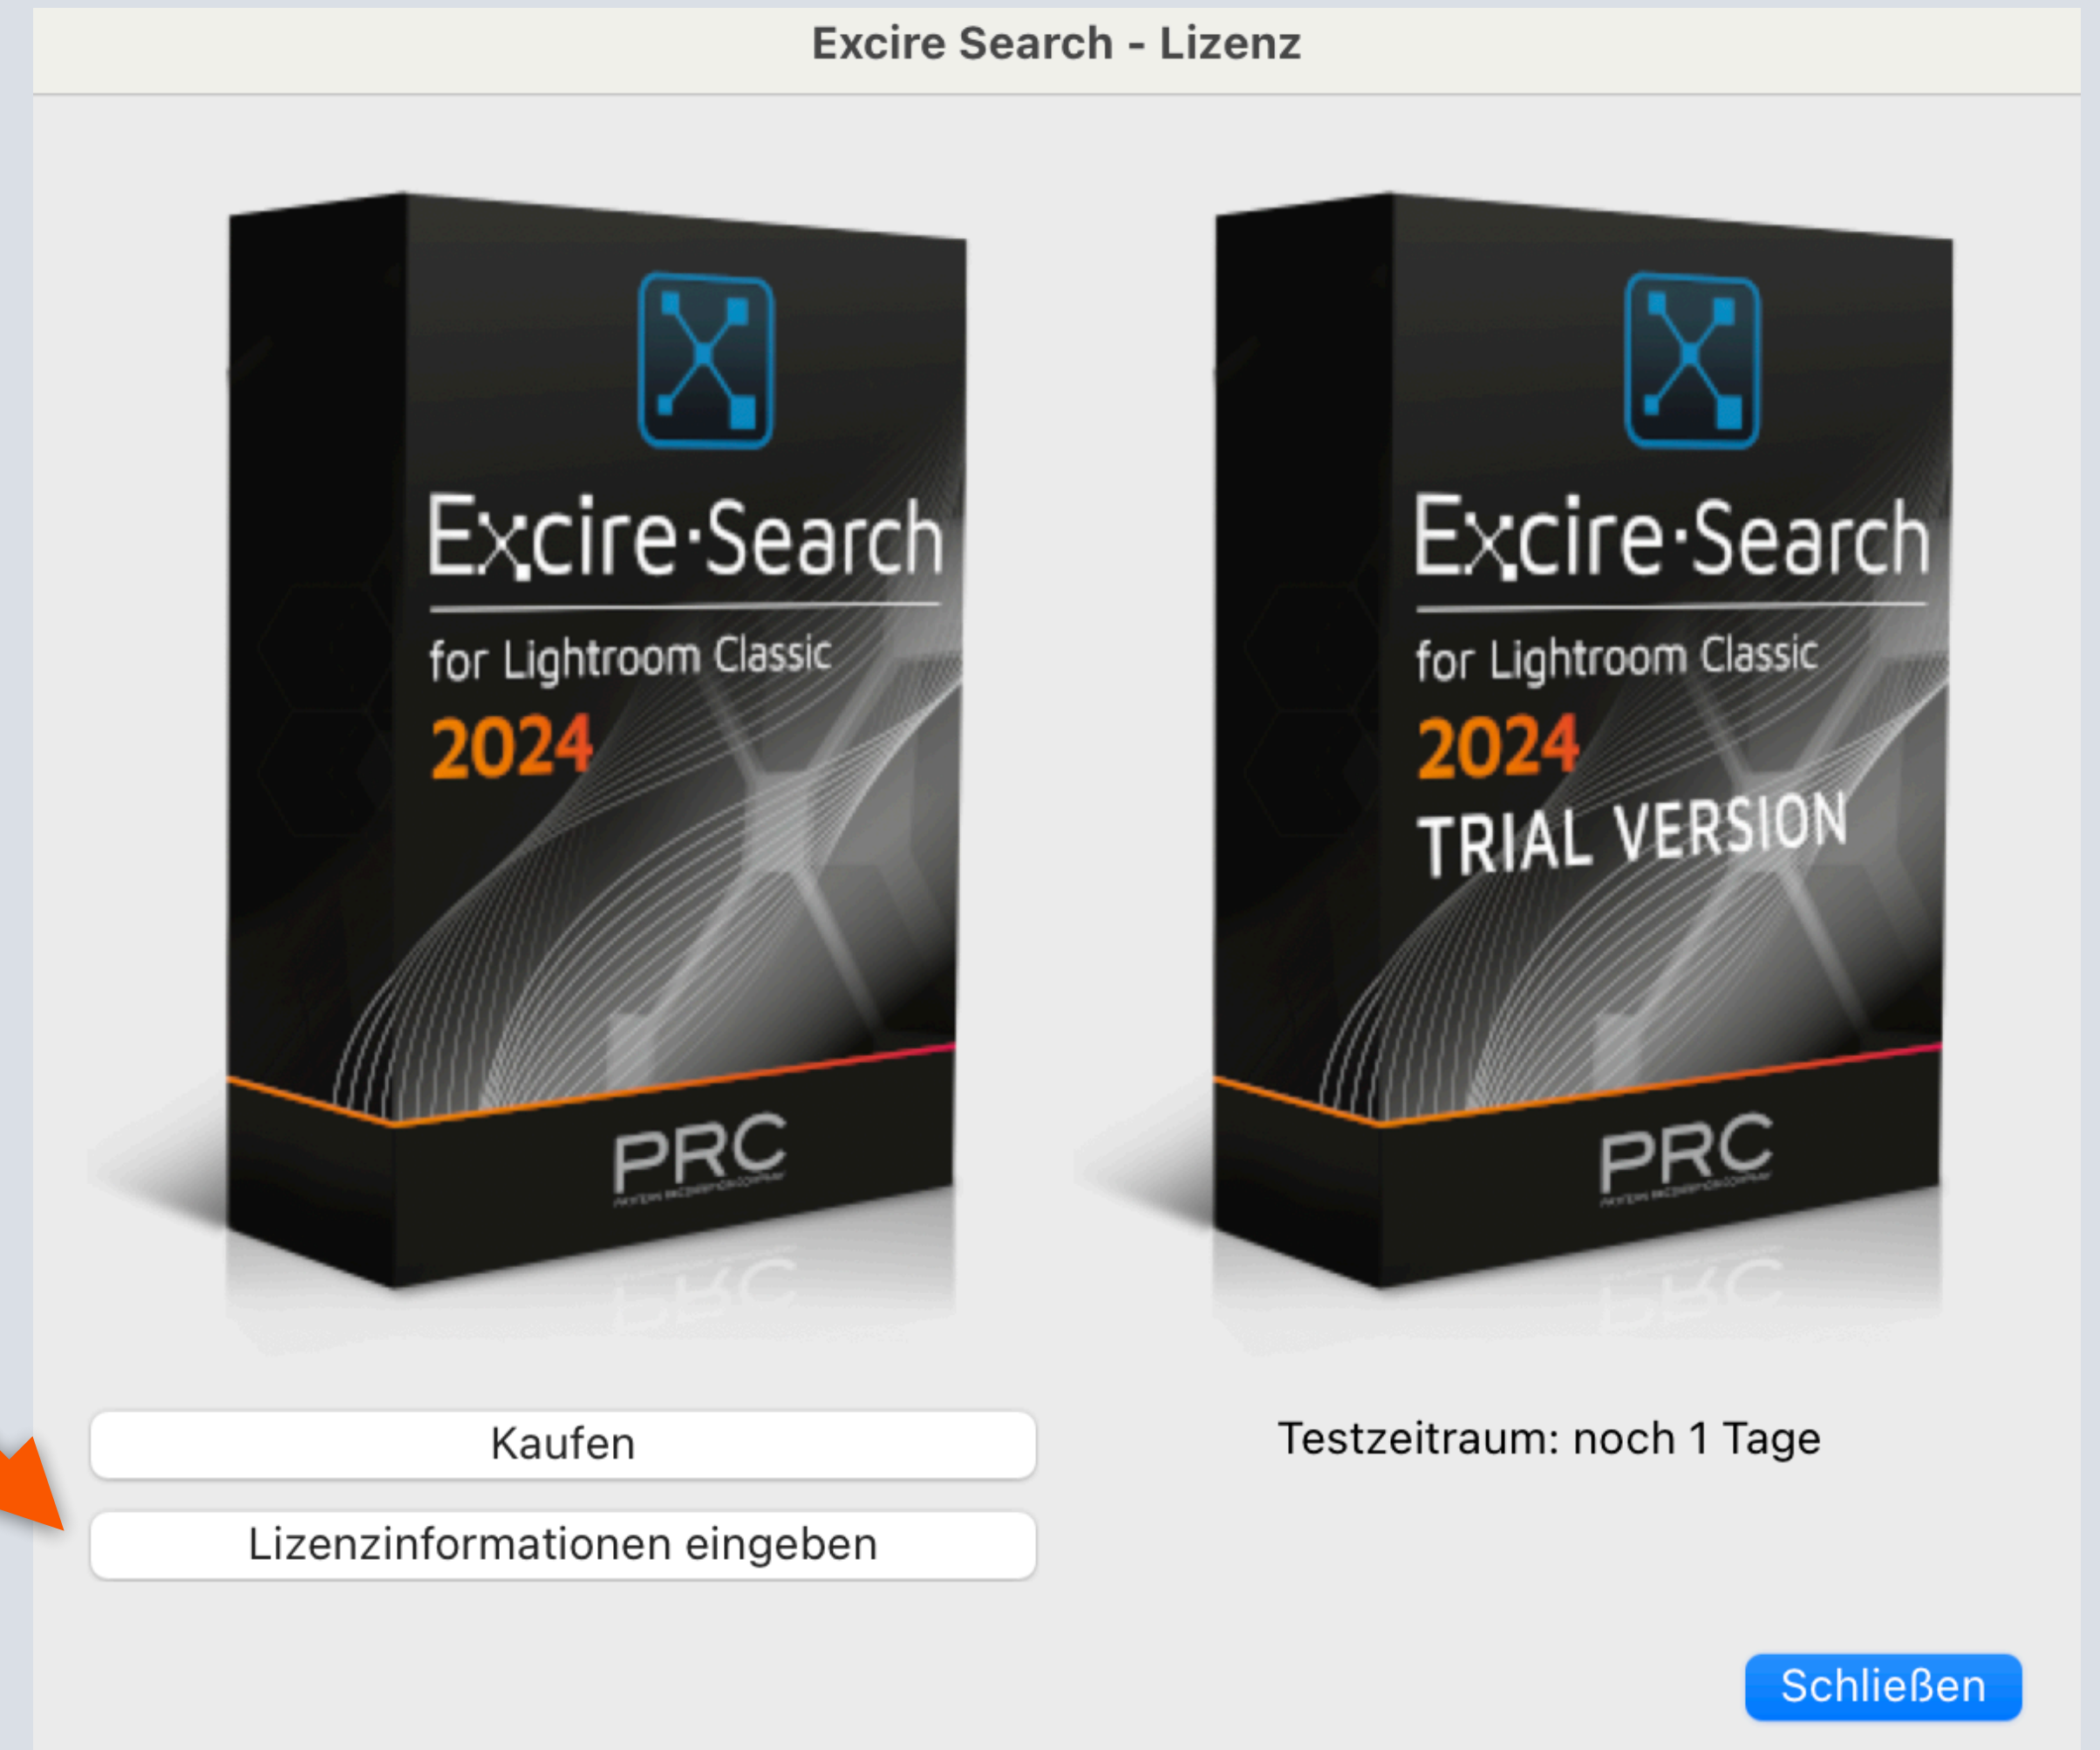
Excire Search - Lizenz

Excire·Search
for Lightroom Classic
2024
PRC

Excire·Search
for Lightroom Classic
2024
TRIAL VERSION
PRC

Kaufen

Lizenzinformationen eingeben

Testzeitraum: noch 1 Tage

Schließen